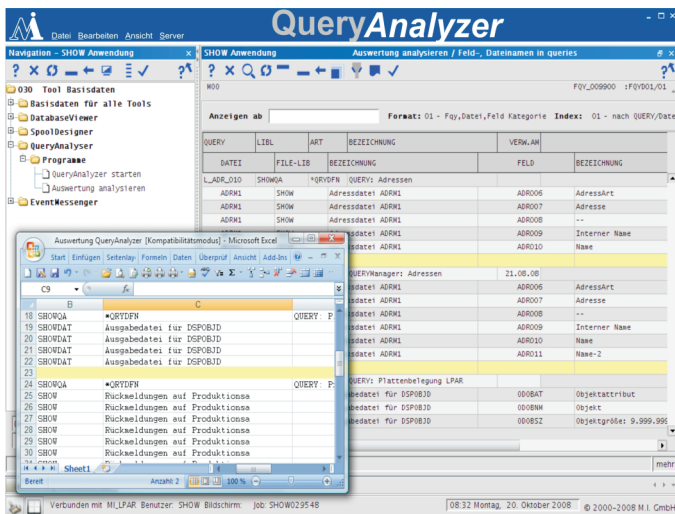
Datei Bearbeiten Ansicht Server

QueryAnalyzer

Navigation - SHOW Anwendung

O3D Tool Basisdaten
Basisdaten für alle Tools
DatabaseViewer
SpoolDesigner
QueryAnalyzer
Programme
QueryAnalyzer starten
Auswertung analysieren
EventMessenger

SHOW Anwendung

Auswertung analysieren / Feld-, Dateinamen in queries

M00

FQY_009900 :FQYD01/01

Anzeigen ab

Format: 01 - Fqy,Datei,Feld Kategorie Index: 01 - nach QUERY/Date

| QUERY | LIBL | ART | BEZEICHNUNG | VERW.AM | |
|---|---|---|---|---|---|
| DATEI | FILE-LIB | BEZEICHNUNG | | FELD | BEZEICHNUNG |
| L_ADR_010 | SHOWQA | *QRYDFN | QUERY: Adressen | | |
| ADRM1 | SHOW | Adressdatei ADRM1 | | ADR006 | AdressArt |
| ADRM1 | SHOW | Adressdatei ADRM1 | | ADR007 | Adresse |
| ADRM1 | SHOW | Adressdatei ADRM1 | | ADR008 | -- |
| | | Adressdatei ADRM1 | | ADR009 | Interner Name |
| | | Adressdatei ADRM1 | | ADR010 | Name |
| | | QUERYManager: Adressen | 21.08.08 | | |
| | | Adressdatei ADRM1 | | ADR006 | AdressArt |
| | | Adressdatei ADRM1 | | ADR007 | Adresse |
| | | Adressdatei ADRM1 | | ADR008 | -- |
| | | Adressdatei ADRM1 | | ADR009 | Interner Name |
| | | Adressdatei ADRM1 | | ADR010 | Name |
| | | Adressdatei ADRM1 | | ADR011 | Name-2 |
| | | QUERY: Plattenbelegung LPAR | | | |
| | | gabedatei für DSPOBJD | | ODOBAT | Objektattribut |
| | | gabedatei für DSPOBJD | | ODOBNM | Objekt |
| | | gabedatei für DSPOBJD | | ODOBSZ | Objektgröße: 9.999.999 |

Auswertung QueryAnalyzer [Kompatibilitätsmodus] - Microsoft Excel

Start Einfügen Seitenlayout Formeln Daten Überprüf Ansicht Add-Ins

C9

| | B | C | |
|---|---|---|---|
| 18 | SHOWQA | *QRYDFN | QUERY: P |
| 19 | SHOWDAT | Ausgabedatei für DSPOBJD | |
| 20 | SHOWDAT | Ausgabedatei für DSPOBJD | |
| 21 | SHOWDAT | Ausgabedatei für DSPOBJD | |
| 22 | SHOWDAT | Ausgabedatei für DSPOBJD | |
| 23 | | | |
| 24 | SHOWQA | *QRYDFN | QUERY: P |
| 25 | SHOW | Rückmeldungen auf Produktionsa | |
| 26 | SHOW | Rückmeldungen auf Produktionsa | |
| 27 | SHOW | Rückmeldungen auf Produktionsa | |
| 28 | SHOW | Rückmeldungen auf Produktionsa | |
| 29 | SHOW | Rückmeldungen auf Produktionsa | |
| 30 | SHOW | Rückmeldungen auf Produktionsa | |

Sheet1

Bereit Anzahl: 2 100 %

mehr

Verbunden mit MI_LPAR Benutzer: SHOW Bildschirm: Job: SHOW029548

08:32 Montag, 20. Oktober 2008 © 2000-2008 M.I. GmbH